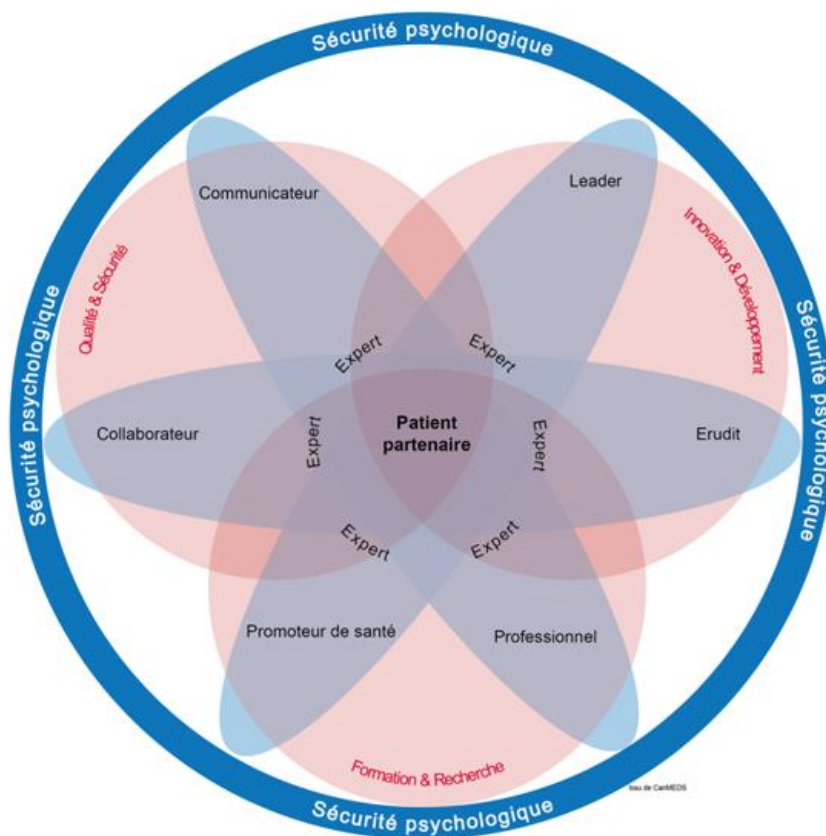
Sécurité psychologique

Sécurité psychologique

Sécurité psychologique

Sécurité psychologique

Communicateur

Leader

Qualité & Sécurité

Innovation & Développement

Expert

Expert

Collaborateur

Expert

Patient partenaire

Expert

Erudit

Expert

Expert

Promoteur de santé

Professionnel

Formation & Recherche

Issu de CanMEDS